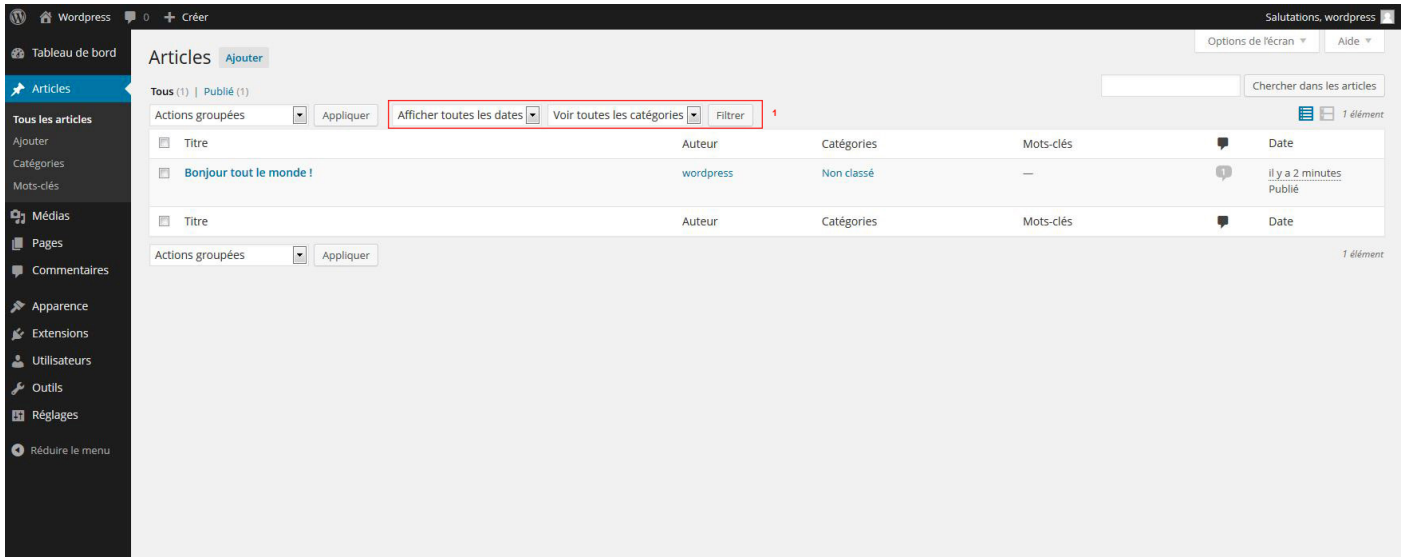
Wordpress 0 + Créer
Salutations, wordpress

Tableau de bord
Articles
Tous les articles
Ajouter
Catégories
Mots-clés
Médias
Pages
Commentaires
Apparence
Extensions
Utilisateurs
Outils
Réglages
Réduire le menu

Articles Ajouter
Options de l'écran ▼
Aide ▼

Tous (1) | Publié (1)
Chercher dans les articles

Actions groupées | Appliquer | Afficher toutes les dates | Voir toutes les catégories | Filtrer | 1
1 élément

| | Titre | Auteur | Catégories | Mots-clés | | Date |
|---|---|---|---|---|---|---|
| | Bonjour tout le monde ! | wordpress | Non classé | — | 1 | il y a 2 minutes Publié |
| | Titre | Auteur | Catégories | Mots-clés | | Date |

Actions groupées | Appliquer
1 élément